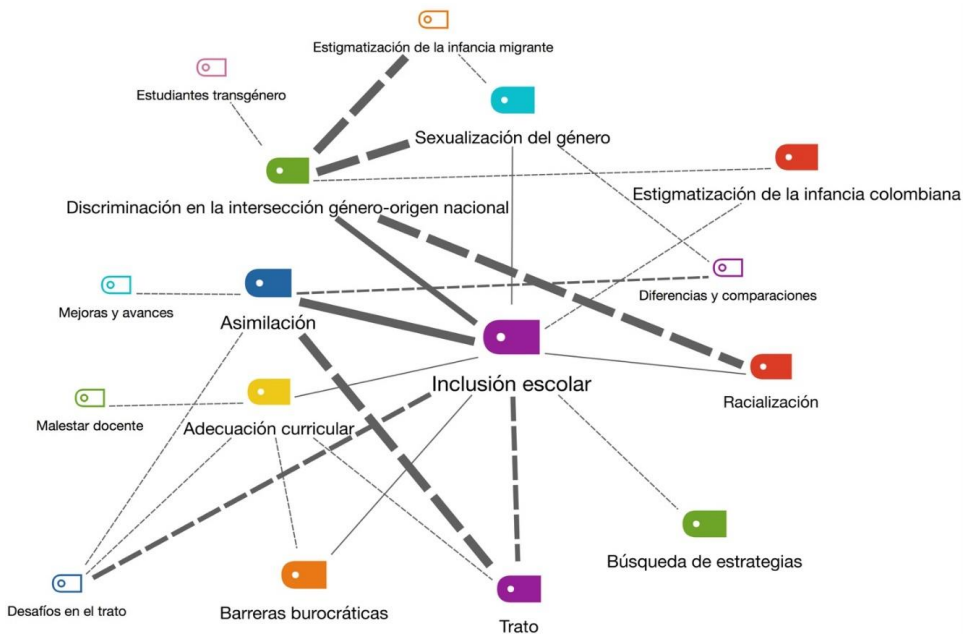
Estigmatización de la infancia migrante

Estudiantes transgénero

Sexualización del género

Estigmatización de la infancia colombiana

Discriminación en la intersección género-origen nacional

Mejoras y avances

Asimilación

Diferencias y comparaciones

Inclusión escolar

Racialización

Malestar docente

Adecuación curricular

Búsqueda de estrategias

Desafíos en el trato

Barreras burocráticas

Trato